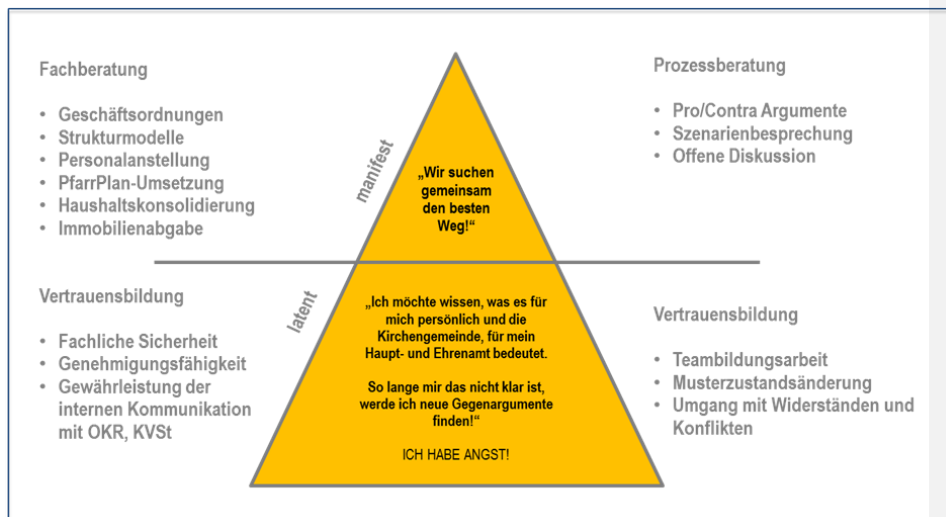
Fachberatung

- Geschäftsordnungen
- Strukturmodelle
- Personalanstellung
- PfarrPlan-Umsetzung
- Haushaltskonsolidierung
- Immobilienabgabe

manifest

„Wir suchen gemeinsam den besten Weg!“

Prozessberatung

- Pro/Contra Argumente
- Szenarienbesprechung
- Offene Diskussion

Vertrauensbildung

- Fachliche Sicherheit
- Genehmigungsfähigkeit
- Gewährleistung der internen Kommunikation mit OKR, KVSt

latent

„Ich möchte wissen, was es für mich persönlich und die Kirchengemeinde, für mein Haupt- und Ehrenamt bedeutet.

So lange mir das nicht klar ist, werde ich neue Gegenargumente finden!“

ICH HABE ANGST!

Vertrauensbildung

- Teambildungsarbeit
- Musterzustandsänderung
- Umgang mit Widerständen und Konflikten